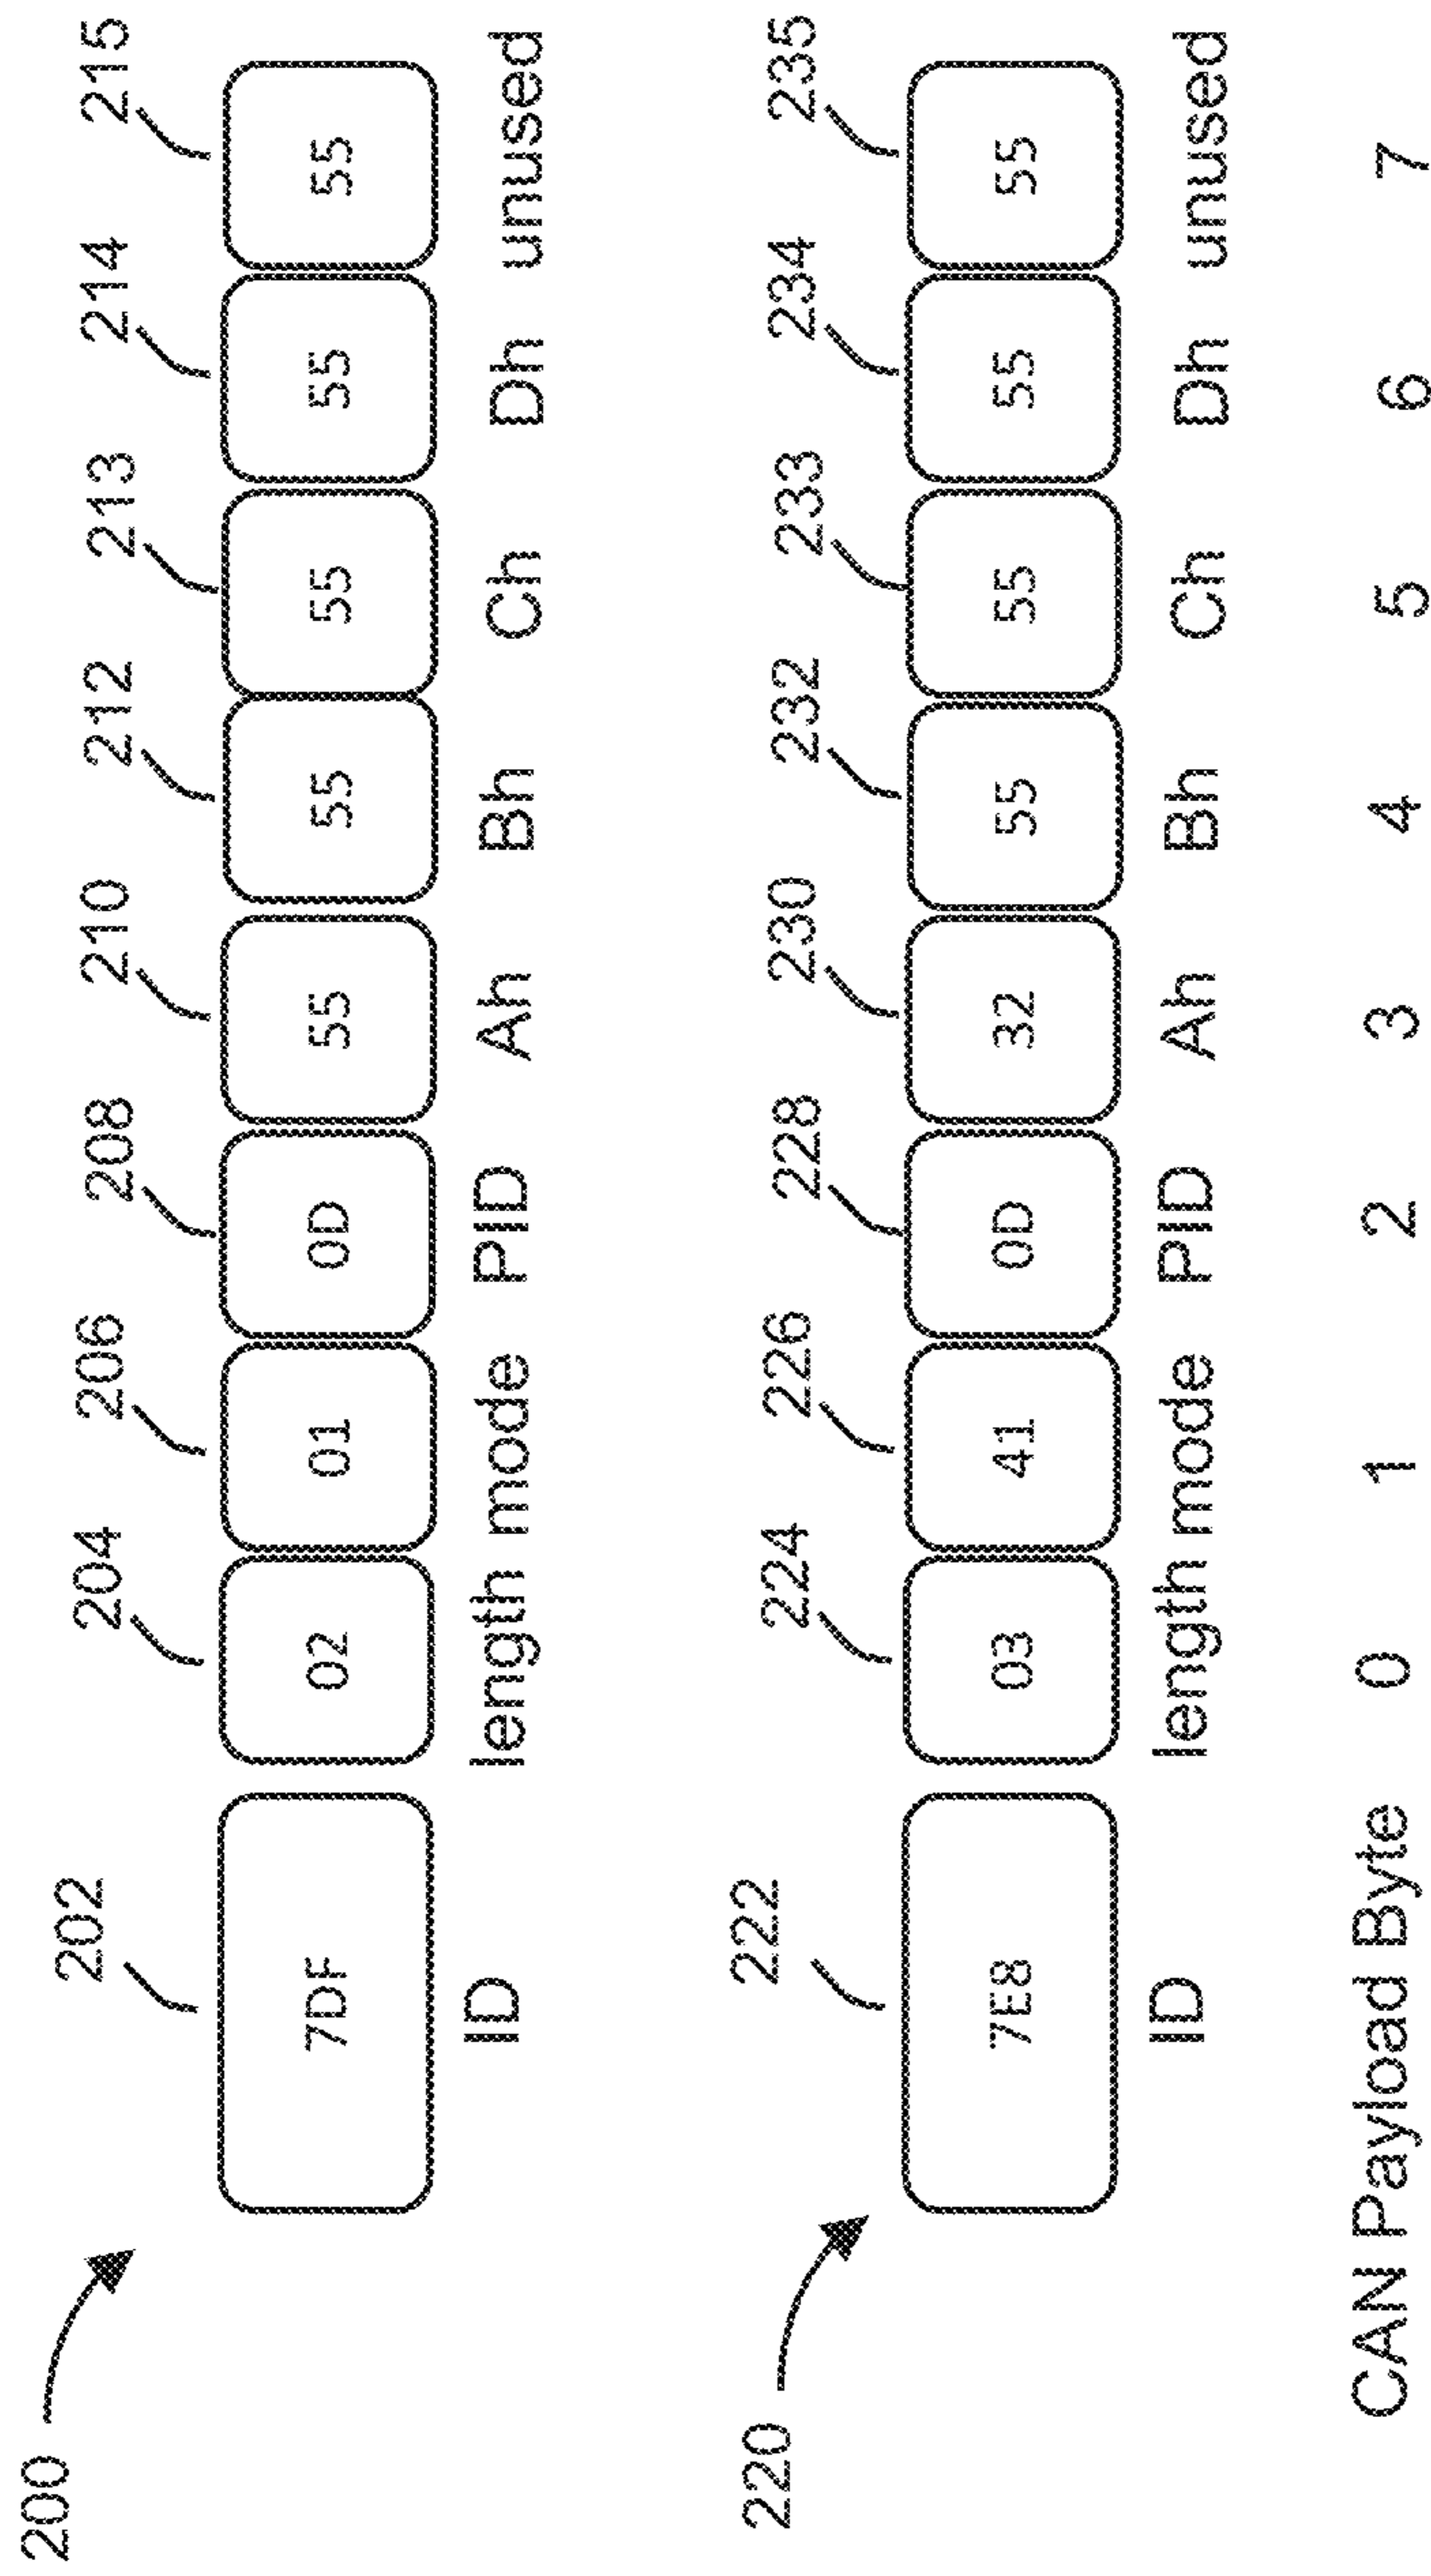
200

202 204 206 208 210 212 213 214 215

7DF 02 01 0D 55 55 55 55 55

ID length mode PID Ah Bh Ch Dh unused

220

222 224 226 228 230 232 233 234 235

7E8 03 41 0D 32 55 55 55 55

ID length mode PID Ah Bh Ch Dh unused

CAN Payload Byte 0 1 2 3 4 5 6 7